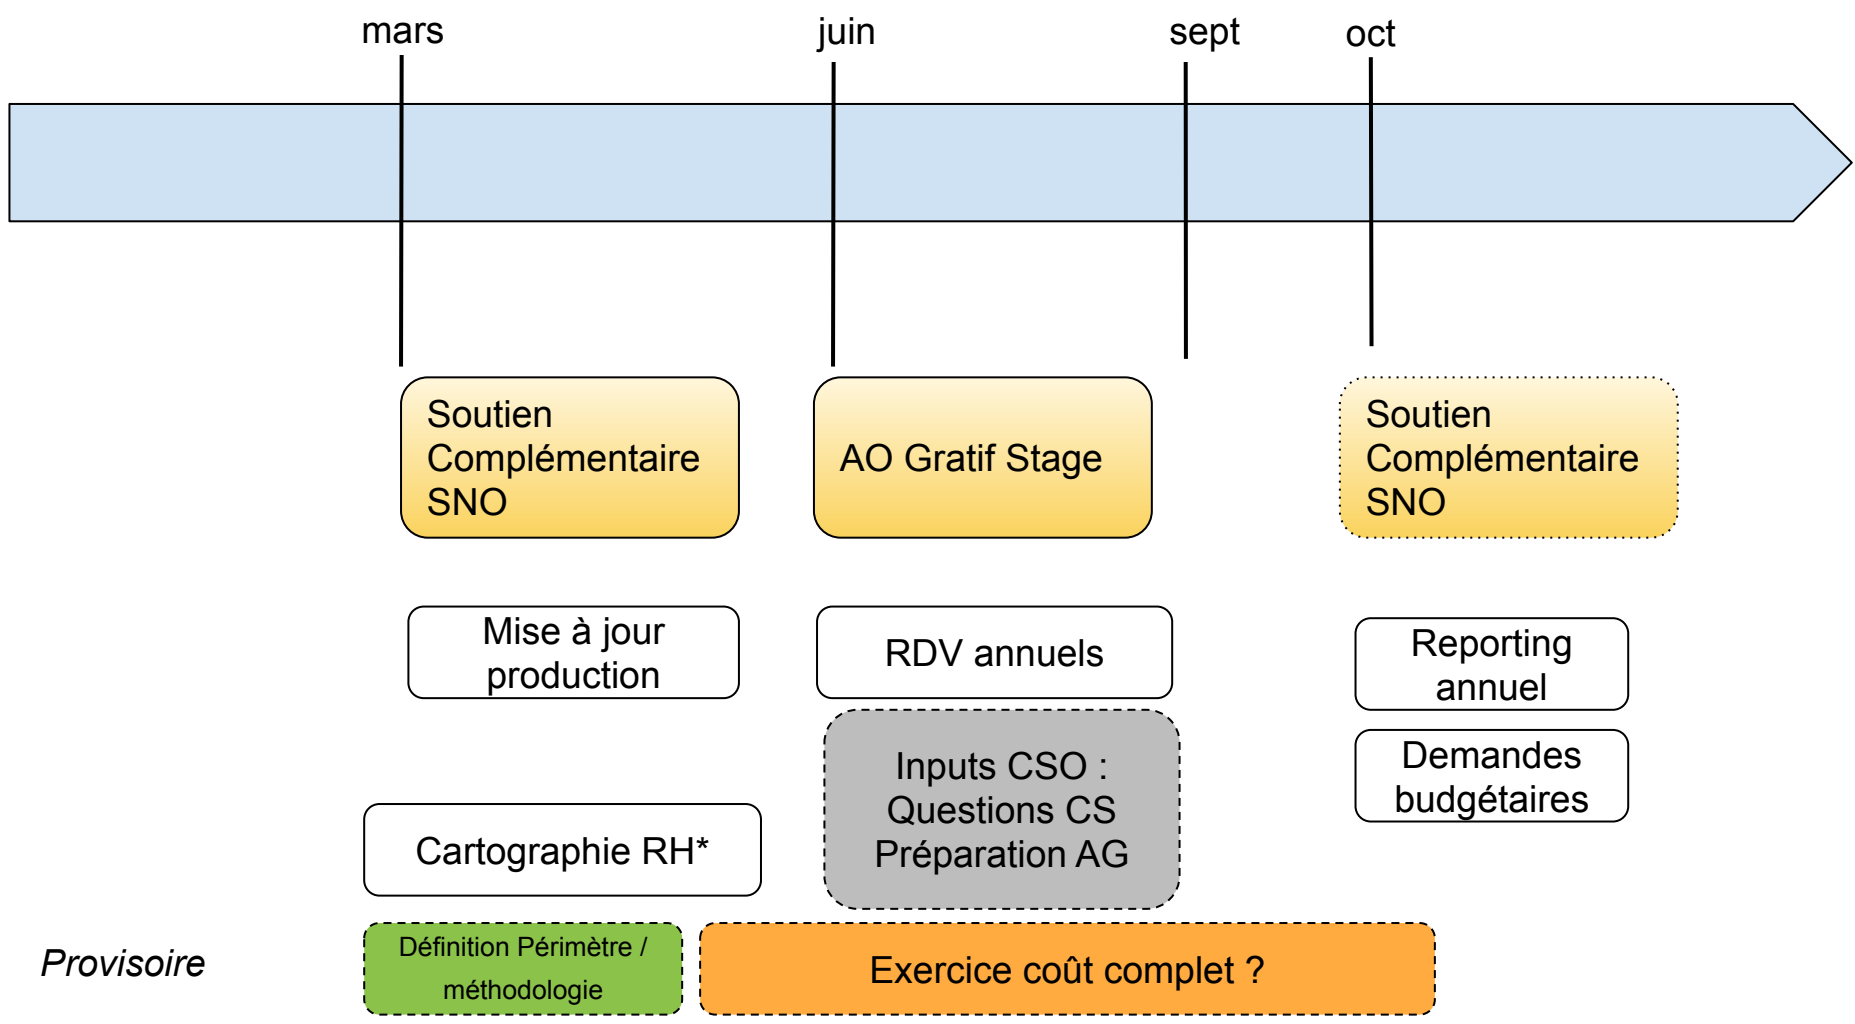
mars
juin
sept
oct

Soutien Complémentaire SNO

AO Gratif Stage

Soutien Complémentaire SNO

Mise à jour production

RDV annuels

Reporting annuel

Demandes budgétaires

Inputs CSO : Questions CS Préparation AG

Cartographie RH*

Provisoire

Définition Périmètre / méthodologie

Exercice coût complet ?